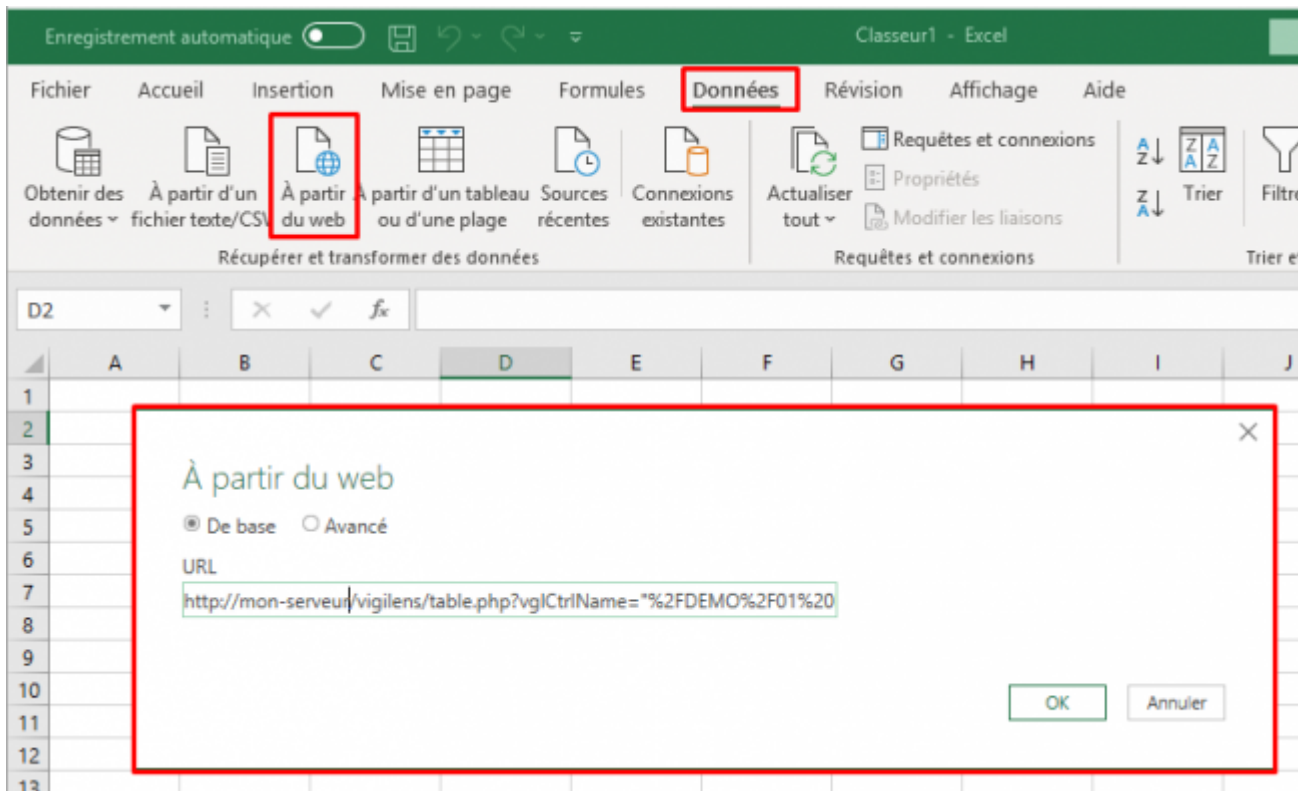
Enregistrement automatique Classeur1 - Excel

Fichier Accueil Insertion Mise en page Formules Données Révision Affichage Aide

Obtenir des données À partir d'un fichier texte/CSV À partir du web À partir d'un tableau ou d'une plage Sources récentes Connexions existantes
Récupérer et transformer des données

Actualiser tout Requêtes et connexions Propriétés Modifier les liaisons
Requêtes et connexions

Trier Filtre
Trier e

D2 $f_x$

| | A | B | C | D | E | F | G | H | I | J |
|---|---|---|---|---|---|---|---|---|---|---|
| 1 | | | | | | | | | | |
| 2 | | | | | | | | | | |
| 3 | | | | | | | | | | |
| 4 | | | | | | | | | | |
| 5 | | | | | | | | | | |
| 6 | | | | | | | | | | |
| 7 | | | | | | | | | | |
| 8 | | | | | | | | | | |
| 9 | | | | | | | | | | |
| 10 | | | | | | | | | | |
| 11 | | | | | | | | | | |
| 12 | | | | | | | | | | |
| 13 | | | | | | | | | | |

À partir du web
De base Avancé
URL
http://mon-serveur/vigilens/table.php?vglCtrlName="%2FDEMO%2F01%20
OK Annuler